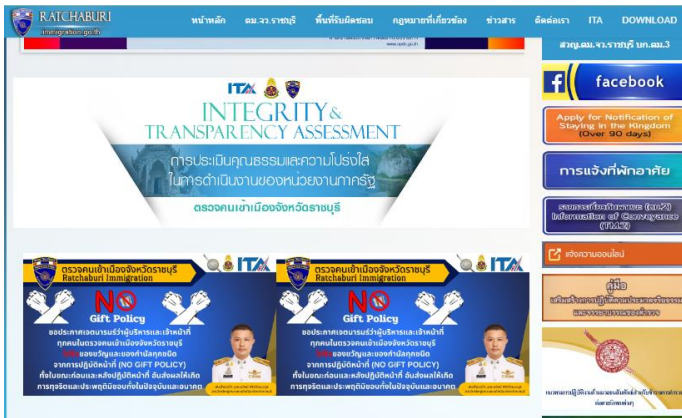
RATCHABURI
immigration.go.th

หน้าหลัก
ตม.จว.ราชบุรี
พื้นที่รับผิดชอบ
กฎหมายที่เกี่ยวข้อง
ข่าวสาร
ติดต่อเรา
ITA
DOWNLOAD

สวญ.ตม.จว.ราชบุรี บก.ตม.3

ITA

INTEGRITY & TRANSPARENCY ASSESSMENT

การประเมินคุณธรรมและความโปร่งใส ในการดำเนินงานของหน่วยงานภาครัฐ

ตรวจคนเข้าเมืองจังหวัดราชบุรี

facebook

Apply for Notification of Staying in the Kingdom (Over 90 days)

การแจ้งที่พักอาศัย

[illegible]
Information of Conveyance (TM2)

แจ้งความออนไลน์

คู่มือ
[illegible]

ตรวจคนเข้าเมืองจังหวัดราชบุรี
Ratchaburi Immigration
ITA
NO
Gift Policy
ขอประกาศเจตนารมณ์ผู้บริหารและเจ้าหน้าที่ ทุกคนในตรวจคนเข้าเมืองจังหวัดราชบุรี งด ขอบขวัญและของกำนัลทุกชนิด จากการปฏิบัติหน้าที่ (NO GIFT POLICY) ทั้งในขณะก่อนและหลังปฏิบัติหน้าที่ อันส่งผลให้เกิด การทุจริตและประพฤติมิชอบทั้งในปัจจุบันและอนาคต

ตรวจคนเข้าเมืองจังหวัดราชบุรี
Ratchaburi Immigration
ITA
NO
Gift Policy
ขอประกาศเจตนารมณ์ผู้บริหารและเจ้าหน้าที่ ทุกคนในตรวจคนเข้าเมืองจังหวัดราชบุรี งด ขอบขวัญและของกำนัลทุกชนิด จากการปฏิบัติหน้าที่ (NO GIFT POLICY) ทั้งในขณะก่อนและหลังปฏิบัติหน้าที่ อันส่งผลให้เกิด การทุจริตและประพฤติมิชอบทั้งในปัจจุบันและอนาคต

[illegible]